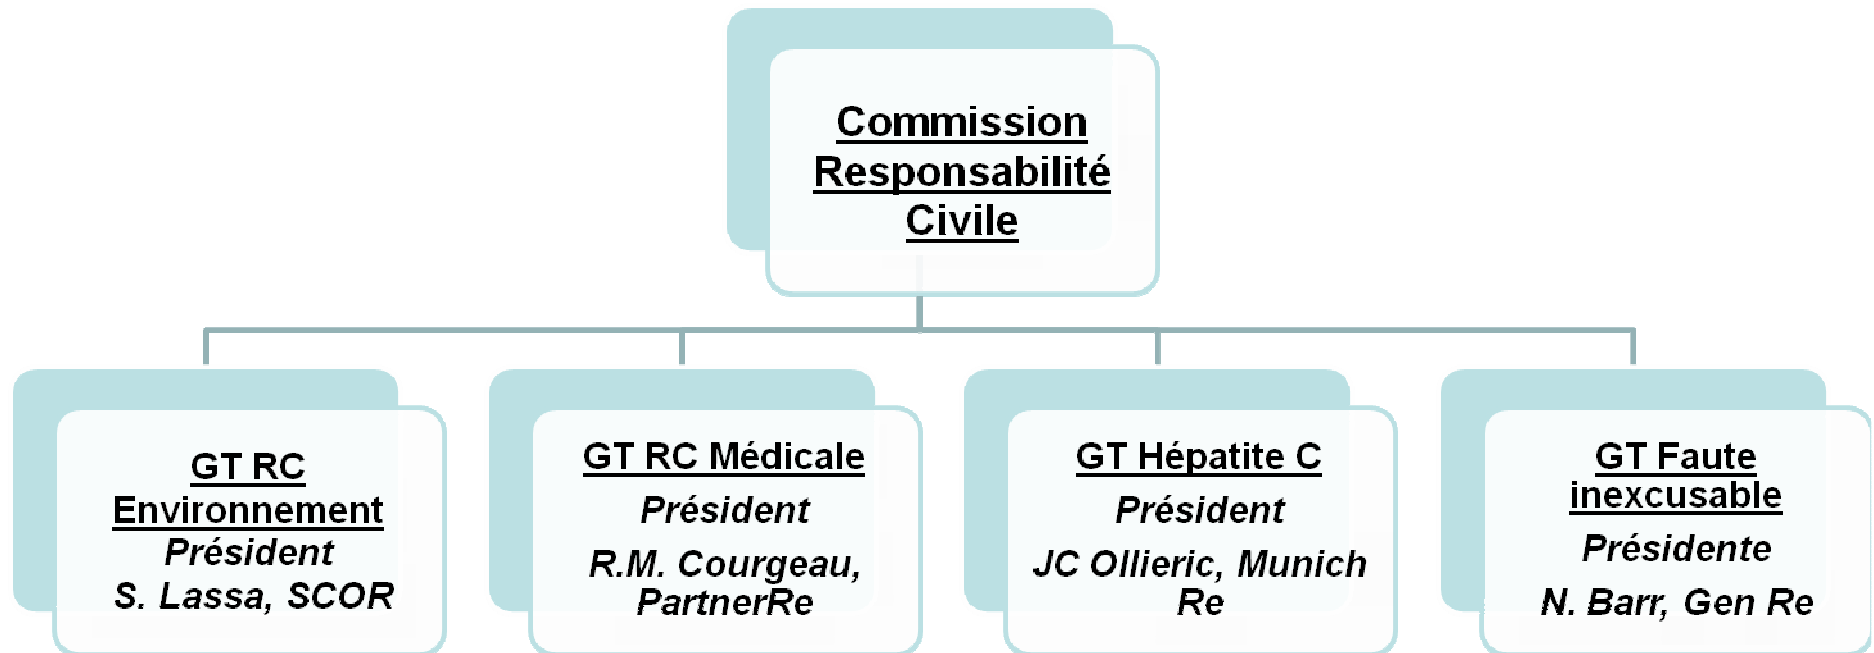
Commission Responsabilité Civile

GT RC Environnement
Président
S. Lassa, SCOR

GT RC Médicale
Président
R.M. Courgeau, PartnerRe

GT Hépatite C
Président
JC Ollieric, Munich Re

GT Faute inexcusable
Présidente
N. Barr, Gen Re